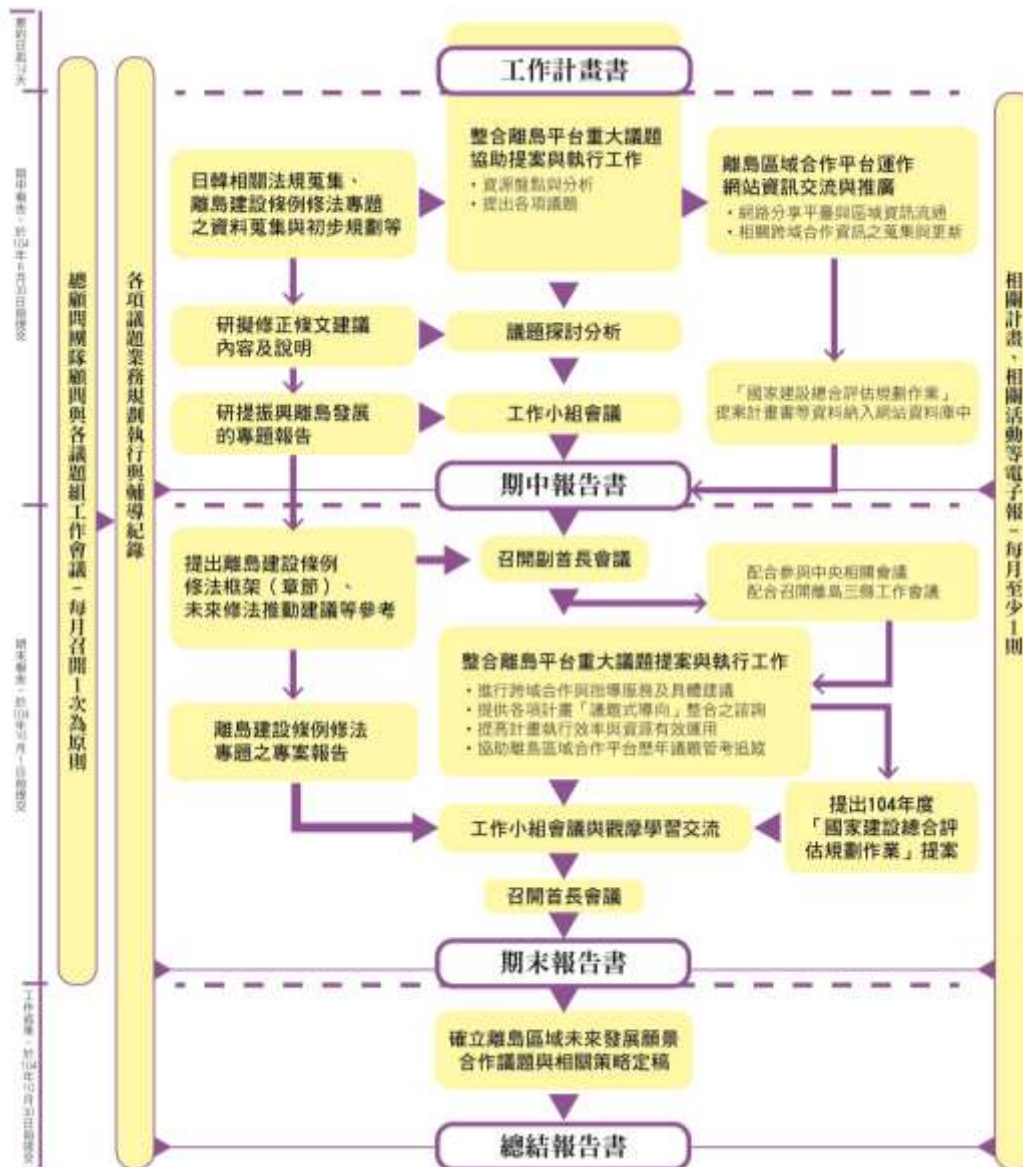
簽約日起14天

期中報告：於104年6月30日前提交

期末報告：於104年10月1日前提交

工作總結：於104年10月30日前提交

總顧問團隊顧問與各議題組工作會議－每月召開1次為原則

各項議題業務規劃執行與輔導紀錄

工作計畫書

整合離島平台重大議題協助提案與執行工作
• 資源盤點與分析
• 提出各項議題

日韓相關法規蒐集、離島建設條例修法專題之資料蒐集與初步規劃等

離島區域合作平台運作網站資訊交流與推廣
• 網路分享平臺與區域資訊流通
• 相關跨域合作資訊之蒐集與更新

研擬修正條文建議內容及說明

議題探討分析

研提振興離島發展的專題報告

工作小組會議

「國家建設總合評估規劃作業」提案計畫書等資料納入網站資料庫中

期中報告書

提出離島建設條例修法框架（章節）、未來修法推動建議等參考

召開副首長會議

配合參與中央相關會議
配合召開離島三縣工作會議

整合離島平台重大議題提案與執行工作
• 進行跨域合作與治理服務及具體建議
• 提供各項計畫「議題式導向」整合之諮詢
• 提高計畫執行效率與資源有效運用
• 協助離島區域合作平台歷年議題管考追蹤

離島建設條例修法專題之專案報告

提出104年度「國家建設總合評估規劃作業」提案

工作小組會議與觀摩學習交流

召開首長會議

期末報告書

確立離島區域未來發展願景合作議題與相關策略定稿

總結報告書

相關計畫、相關活動等電子報－每月至少1則